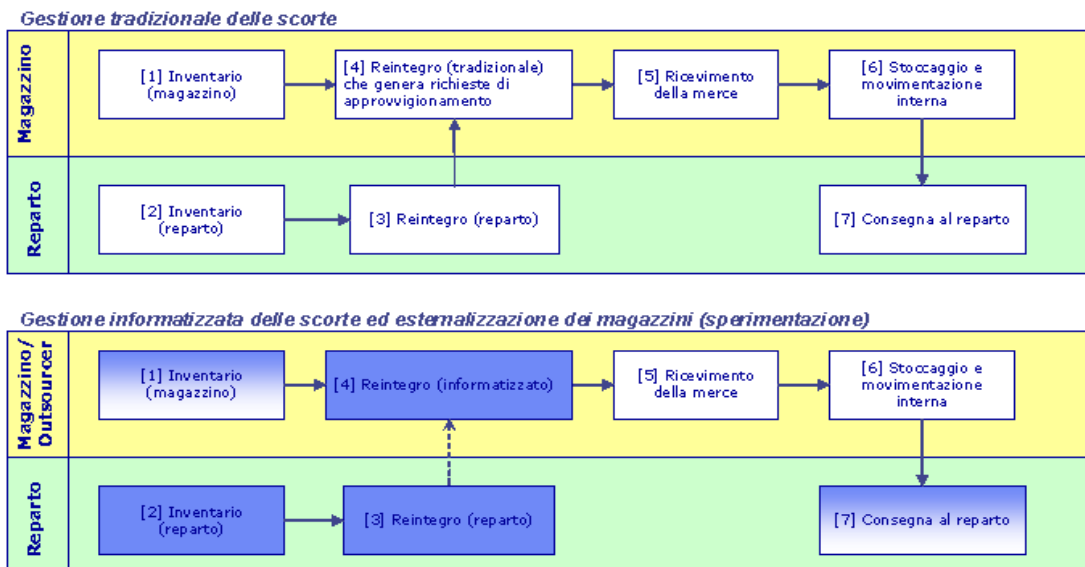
Gestione tradizionale delle scorte

Magazzino

[1] Inventario (magazzino)

[4] Reintegro (tradizionale) che genera richieste di approvvigionamento

[5] Ricevimento della merce

[6] Stoccaggio e movimentazione interna

Reparto

[2] Inventario (reparto)

[3] Reintegro (reparto)

[7] Consegna al reparto

Gestione informatizzata delle scorte ed esternalizzazione dei magazzini (sperimentazione)

Magazzino / Outsourcer

[1] Inventario (magazzino)

[4] Reintegro (informatizzato)

[5] Ricevimento della merce

[6] Stoccaggio e movimentazione interna

Reparto

[2] Inventario (reparto)

[3] Reintegro (reparto)

[7] Consegna al reparto